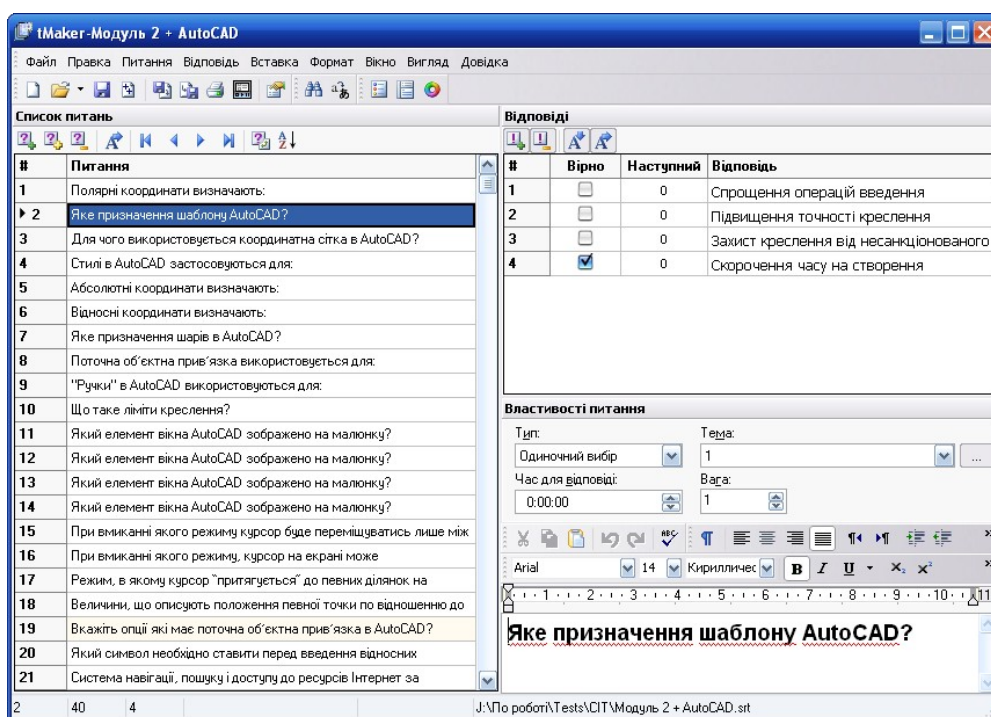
tMaker-Модуль 2 + AutoCAD

Файл Правка Питання Відповідь Вставка Формат Вікно Вигляд Довідка

Список питань

| # | Питання |
|---|---|
| 1 | Полярні координати визначають: |
| 2 | Яке призначення шаблону AutoCAD? |
| 3 | Для чого використовується координатна сітка в AutoCAD? |
| 4 | Стилі в AutoCAD застосовуються для: |
| 5 | Абсолютні координати визначають: |
| 6 | Відносні координати визначають: |
| 7 | Яке призначення шарів в AutoCAD? |
| 8 | Поточна об'єктна прив'язка використовується для: |
| 9 | "Ручки" в AutoCAD використовуються для: |
| 10 | Що таке ліміти креслення? |
| 11 | Який елемент вікна AutoCAD зображено на малюнку? |
| 12 | Який елемент вікна AutoCAD зображено на малюнку? |
| 13 | Який елемент вікна AutoCAD зображено на малюнку? |
| 14 | Який елемент вікна AutoCAD зображено на малюнку? |
| 15 | При вмиканні якого режиму курсор буде переміщуватись лише між |
| 16 | При вмиканні якого режиму, курсор на екрані може |
| 17 | Режим, в якому курсор "притягується" до певних ділянок на |
| 18 | Величини, що описують положення певної точки по відношенню до |
| 19 | Вкажіть опції які має поточна об'єктна прив'язка в AutoCAD? |
| 20 | Який символ необхідно ставити перед введення відносних |
| 21 | Система навігації, пошуку і доступу до ресурсів Інтернет за |

Відповіді

| # | Вірно | Наступний | Відповідь |
|---|---|---|---|
| 1 | ☐ | 0 | Спрощення операцій введення |
| 2 | ☐ | 0 | Підвищення точності креслення |
| 3 | ☐ | 0 | Захист креслення від несанкціонованого |
| 4 | ☑ | 0 | Скорочення часу на створення |

Властивості питання

Тип: Одиночний вибір
Тема: 1
Час для відповіді: 0:00:00
Вага: 1

Arial 14 Кирилличес

B I U

Яке призначення шаблону AutoCAD?

2 40 4 J:\По роботі\Tests\CIT\Модуль 2 + AutoCAD.srt